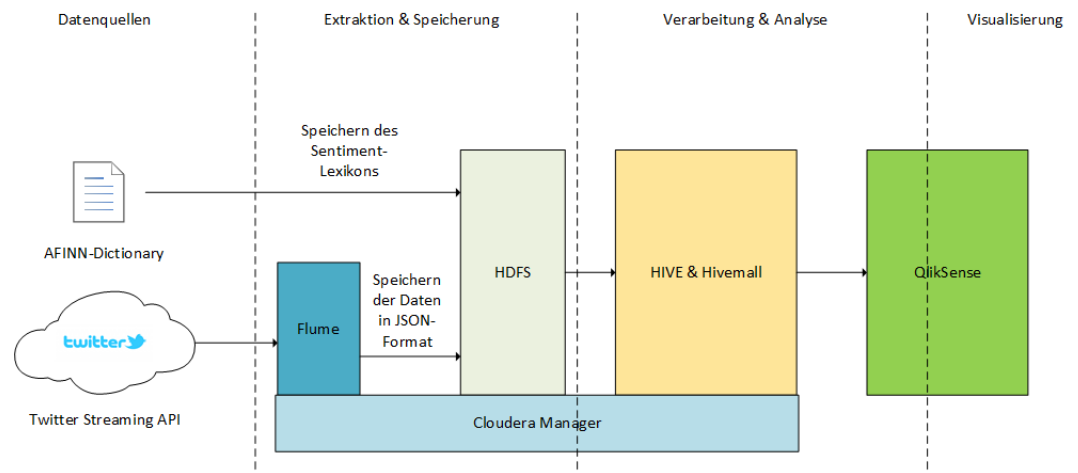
Datenquellen

Extraktion & Speicherung

Verarbeitung & Analyse

Visualisierung

Speichern des Sentiment-Lexikons

AFINN-Dictionary

HDFS

HIVE & Hivemall

QlikSense

Speichern der Daten in JSON-Format

Flume

twitter

Twitter Streaming API

Cloudera Manager